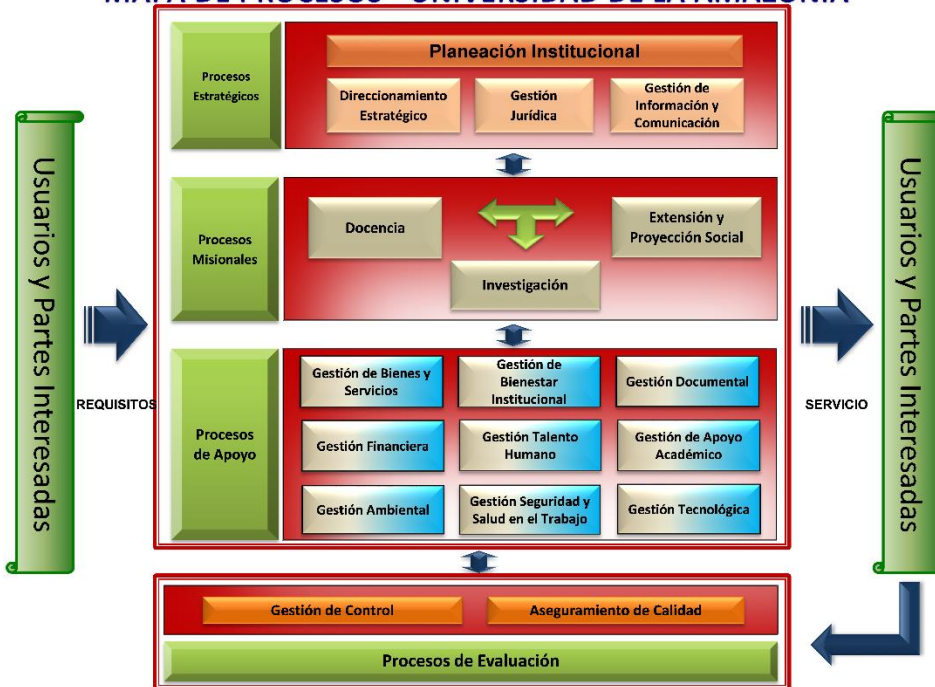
MAPA DE PROCESOS - UNIVERSIDAD DE LA AMAZONIA

Usuarios y Partes Interesadas

REQUISITOS

Procesos Estratégicos

Planeación Institucional

Direccionamiento Estratégico

Gestión Jurídica

Gestión de Información y Comunicación

Procesos Misionales

Docencia

Extensión y Proyección Social

Investigación

Procesos de Apoyo

Gestión de Bienes y Servicios

Gestión de Bienestar Institucional

Gestión Documental

Gestión Financiera

Gestión Talento Humano

Gestión de Apoyo Académico

Gestión Ambiental

Gestión Seguridad y Salud en el Trabajo

Gestión Tecnológica

SERVICIO

Usuarios y Partes Interesadas

Gestión de Control

Aseguramiento de Calidad

Procesos de Evaluación